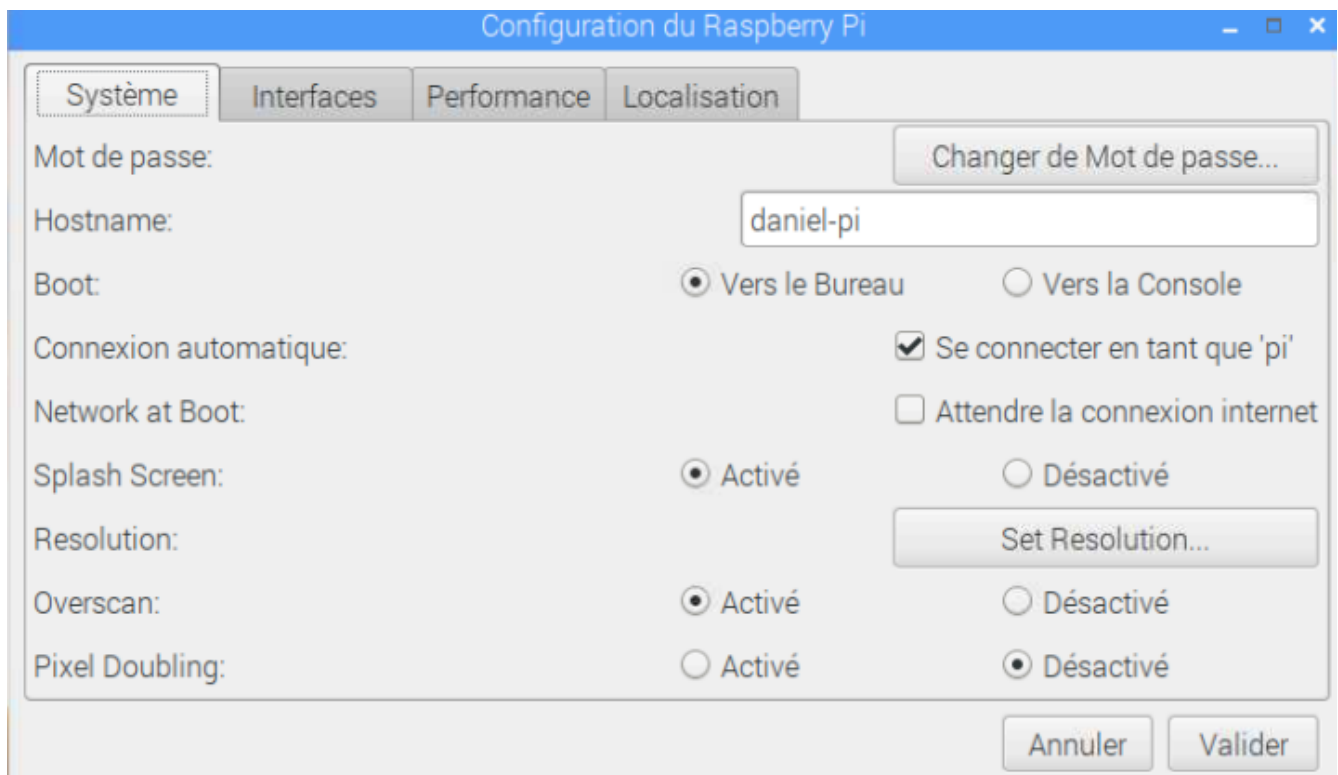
Configuration du Raspberry Pi

Système | Interfaces | Performance | Localisation

Mot de passe: Changer de Mot de passe...

Hostname: daniel-pi

Boot: Vers le Bureau Vers la Console

Connexion automatique: Se connecter en tant que 'pi'

Network at Boot: Attendre la connexion internet

Splash Screen: Activé Désactivé

Resolution: Set Resolution...

Overscan: Activé Désactivé

Pixel Doubling: Activé Désactivé

Annuler Valider